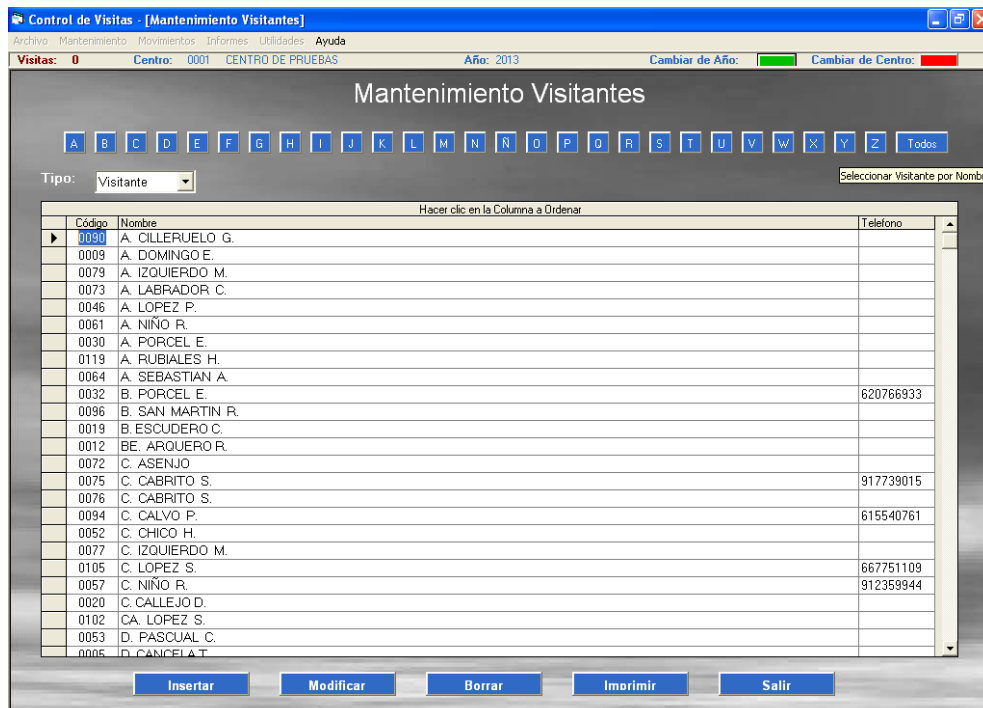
Control de Visitas - [Mantenimiento Visitantes]

Archivo Mantenimiento Movimientos Informes Utilidades Ayuda

Visitas: 0 Centro: 0001 CENTRO DE PRUEBAS Año: 2013 Cambiar de Año: Cambiar de Centro:

Mantenimiento Visitantes

A B C D E F G H I J K L M N Ñ O P Q R S T U V W X Y Z Todos

Tipo: Visitante

Seleccionar Visitante por Nomb

Hacer clic en la Columna a Ordenar

| Código | Nombre | Telefono |
|---|---|---|
| 0090 | A. CILLERUELO G. | |
| 0009 | A. DOMINGO E. | |
| 0079 | A. IZQUIERDO M. | |
| 0073 | A. LABRADOR C. | |
| 0046 | A. LOPEZ P. | |
| 0061 | A. NIÑO R. | |
| 0030 | A. PORCEL E. | |
| 0119 | A. RUBIALES H. | |
| 0064 | A. SEBASTIAN A. | |
| 0032 | B. PORCEL E. | 620766933 |
| 0096 | B. SAN MARTIN R. | |
| 0019 | B. ESCUDERO C. | |
| 0012 | BE. ARQUERO R. | |
| 0072 | C. ASENJO | |
| 0075 | C. CABRITO S. | 917739015 |
| 0076 | C. CABRITO S. | |
| 0094 | C. CALVO P. | 615540761 |
| 0052 | C. CHICO H. | |
| 0077 | C. IZQUIERDO M. | |
| 0105 | C. LOPEZ S. | 667751109 |
| 0057 | C. NIÑO R. | 912359944 |
| 0020 | C. CALLEJO D. | |
| 0102 | CA. LOPEZ S. | |
| 0053 | D. PASCUAL C. | |
| 0005 | D. CANCELA T. | |

Insertar Modificar Borrar Imprimir Salir